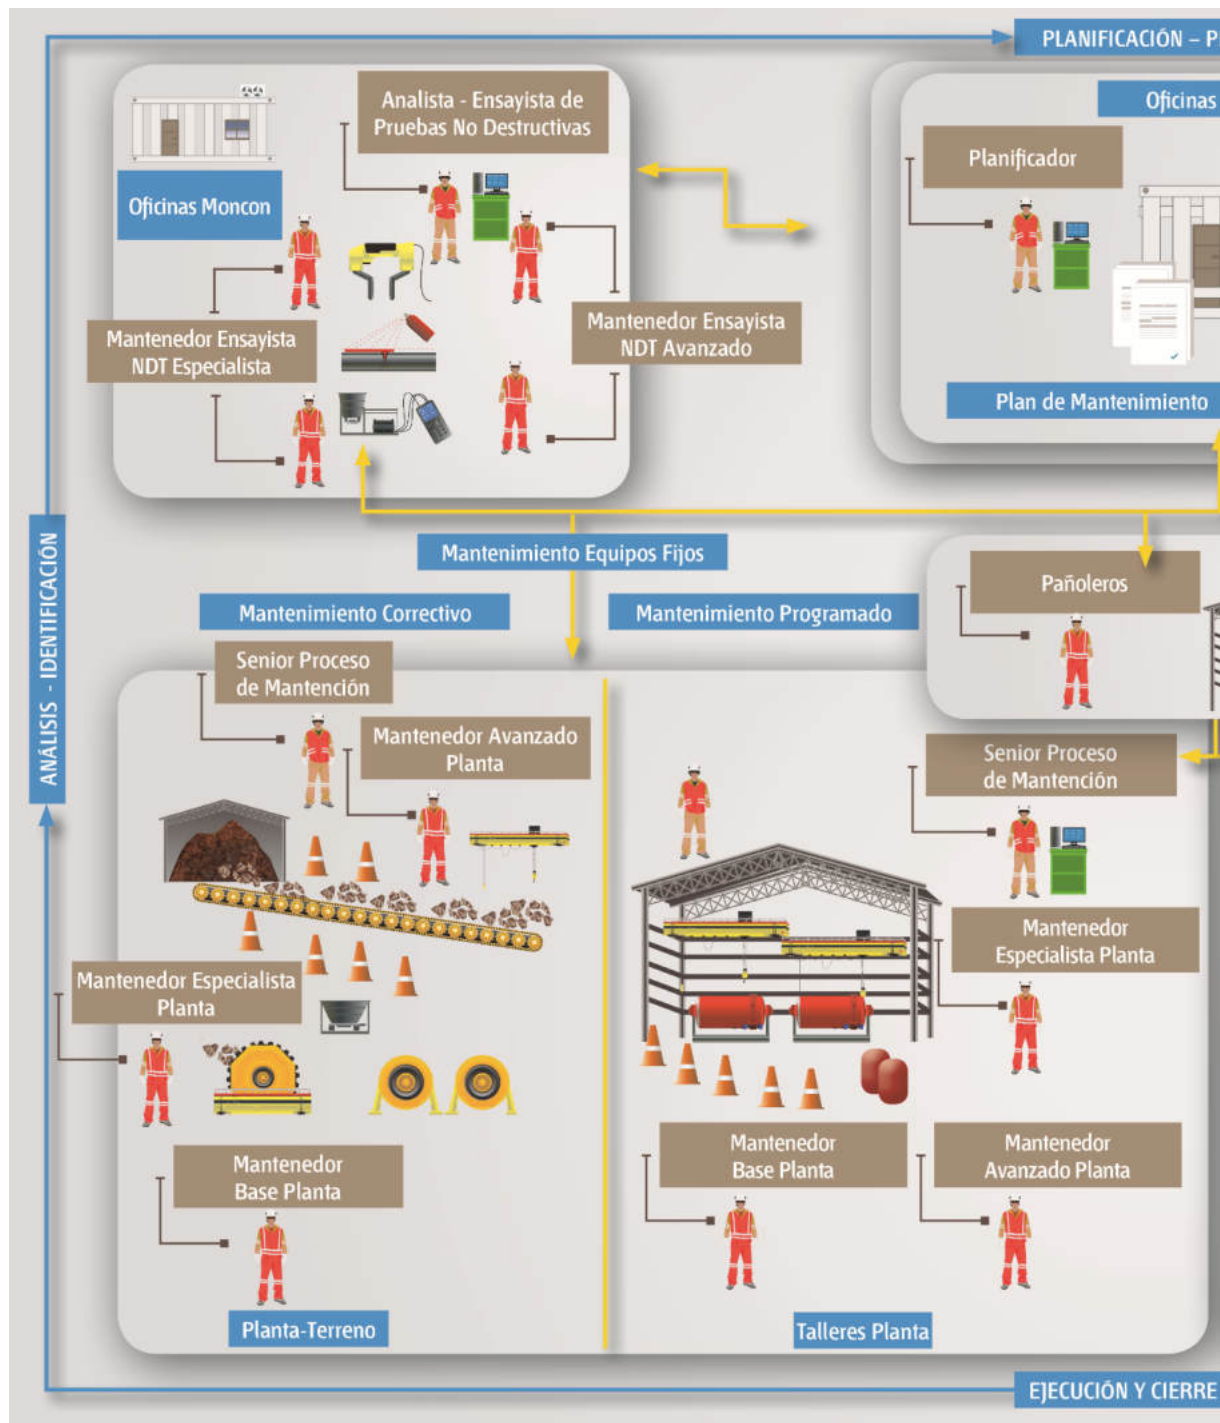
PLANIFICACIÓN – P

Oficinas Moncon

Analista - Ensayista de Pruebas No Destructivas

Mantenedor Ensayista NDT Especialista

Mantenedor Ensayista NDT Avanzado

Oficinas

Planificador

Plan de Mantenimiento

ANÁLISIS - IDENTIFICACIÓN

Mantenimiento Equipos Fijos

Mantenimiento Correctivo

Mantenimiento Programado

Pañoleros

Senior Proceso de Mantención

Mantenedor Avanzado Planta

Mantenedor Especialista Planta

Mantenedor Base Planta

Planta-Terreno

Senior Proceso de Mantención

Mantenedor Especialista Planta

Mantenedor Base Planta

Mantenedor Avanzado Planta

Talleres Planta

EJECUCIÓN Y CIERRE